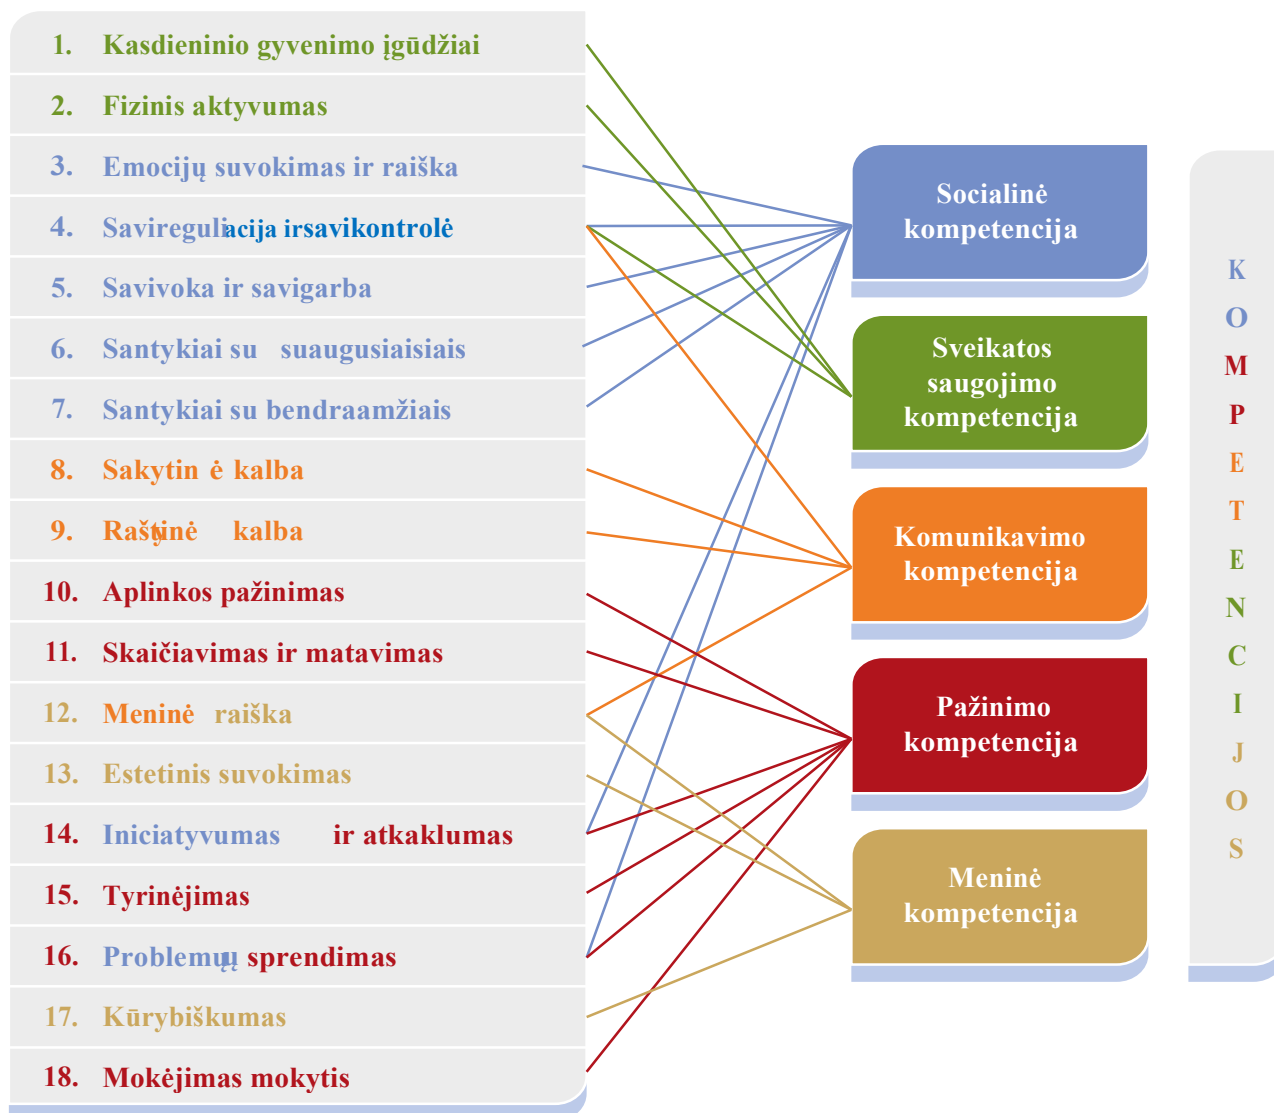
1. Kasdieninio gyvenimo įgūdžiai

2. Fizinis aktyvumas

3. Emocijų suvokimas ir raiška

4. Savireguliacija irsavikontrolė

5. Savivoka ir savigarba

6. Santykiai su suaugusiaisiais

7. Santykiai su bendraamžiais

8. Sakytin ė kalba

9. Raštyinė kalba

10. Aplinkos pažinimas

11. Skaičiavimas ir matavimas

12. Meninė raiška

13. Estetinis suvokimas

14. Iniciatyvumas ir atkaklumas

15. Tyrinėjimas

16. Problemų sprendimas

17. Kūrybiškumas

18. Mokėjimas mokytis

Socialinė kompetencija

Sveikatos saugojimo kompetencija

Komunikavimo kompetencija

Pažinimo kompetencija

Meninė kompetencija

KOMPETENCIJOS